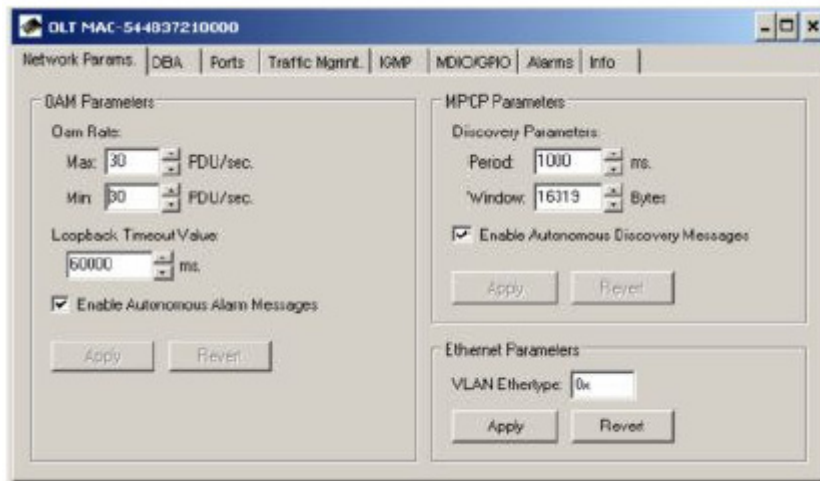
OLT MAC-544837210000

Network Params. | DBA | Ports | Traffic Mgmnt. | IGMP | MDIO/GPIO | Alarms | Info

OAM Parameters

Oam Rate:

Max: 30 PDU/sec.

Min: 30 PDU/sec.

Loopback Timeout Value:

60000 ms.

Enable Autonomous Alarm Messages

Apply Revert

MPCP Parameters

Discovery Parameters:

Period: 1000 ms.

Window: 16319 Bytes

Enable Autonomous Discovery Messages

Apply Revert

Ethernet Parameters

VLAN Ethertype: 0x

Apply Revert